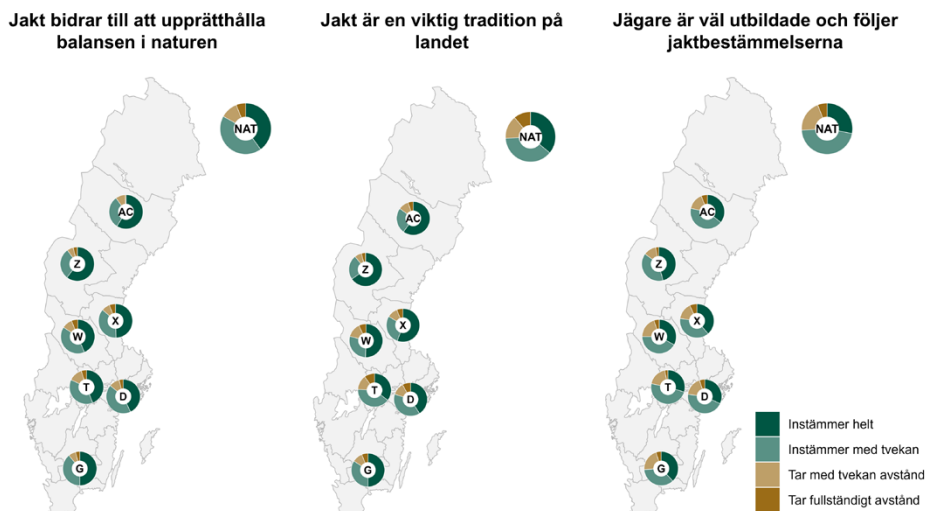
Jakt bidrar till att upprätthålla balansen i naturen

NAT
AC
Z
X
W
T
D
G

Jakt är en viktig tradition på landet

NAT
AC
Z
X
W
T
D
G

Jägare är väl utbildade och följer jaktbestämmelserna

NAT
AC
Z
X
W
T
D
G

Instämmer helt
Instämmer med tvekan
Tar med tvekan avstånd
Tar fullständigt avstånd